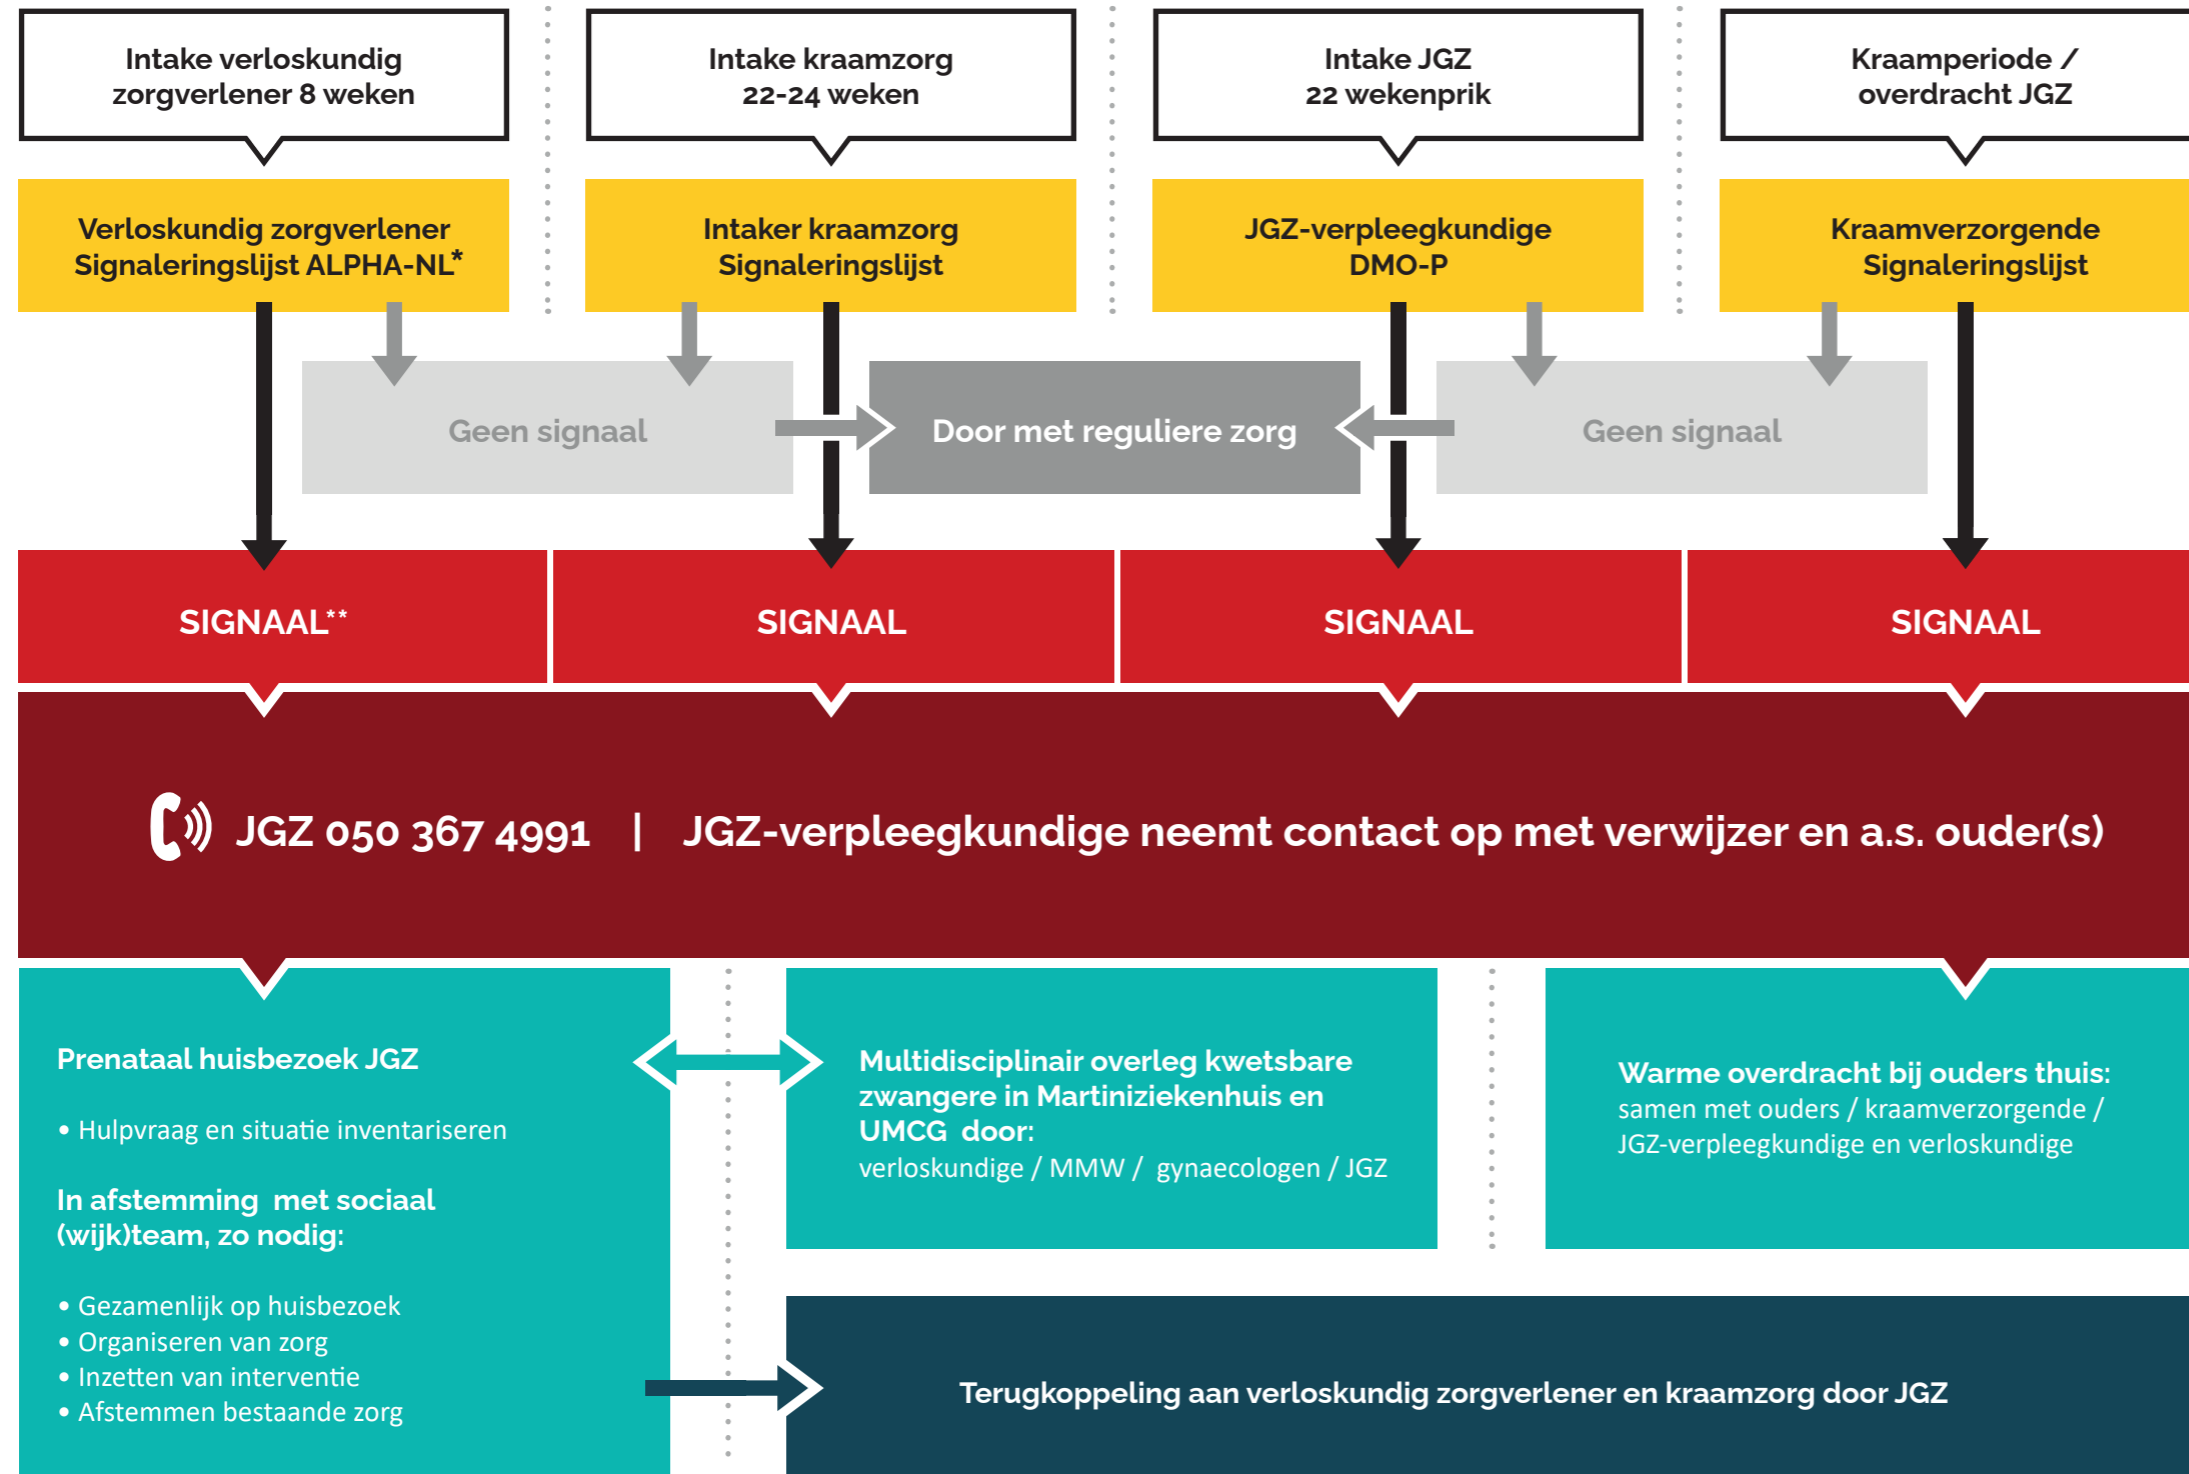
Intake verloskundig zorgverlener 8 weken

Intake kraamzorg 22-24 weken

Intake JGZ 22 wekenprik

Kraamperiode / overdracht JGZ

Verloskundig zorgverlener Signaleringslijst ALPHA-NL*

Intaker kraamzorg Signaleringslijst

JGZ-verpleegkundige DMO-P

Kraamverzorgende Signaleringslijst

Geen signaal

Door met reguliere zorg

Geen signaal

SIGNAAL**

SIGNAAL

SIGNAAL

SIGNAAL

JGZ 050 367 4991 | JGZ-verpleegkundige neemt contact op met verwijzer en a.s. ouder(s)

Prenataal huisbezoek JGZ

• Hulpvraag en situatie inventariseren

In afstemming met sociaal (wijk)team, zo nodig:

• Gezamenlijk op huisbezoek
• Organiseren van zorg
• Inzetten van interventie
• Afstemmen bestaande zorg

Multidisciplinair overleg kwetsbare zwangere in Martiniziekenhuis en UMCG door:
verloskundige / MMW / gynaecologen / JGZ

Warme overdracht bij ouders thuis:
samen met ouders / kraamverzorgende / JGZ-verpleegkundige en verloskundige

Terugkoppeling aan verloskundig zorgverlener en kraamzorg door JGZ